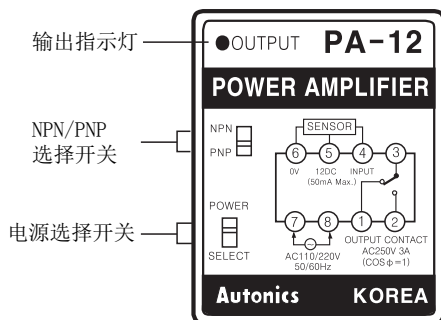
输出指示灯

NPN/PNP 选择开关

电源选择开关

OUTPUT PA-12

POWER AMPLIFIER

NPN

PNP

SENSOR

6 5 4 3

0V 12DC (50mA Max.) INPUT

POWER

SELECT

7 8 1 2

AC110/220V 50/60Hz

OUTPUT CONTACT AC250V 3A ($COS\phi=1$)

Autonics KOREA